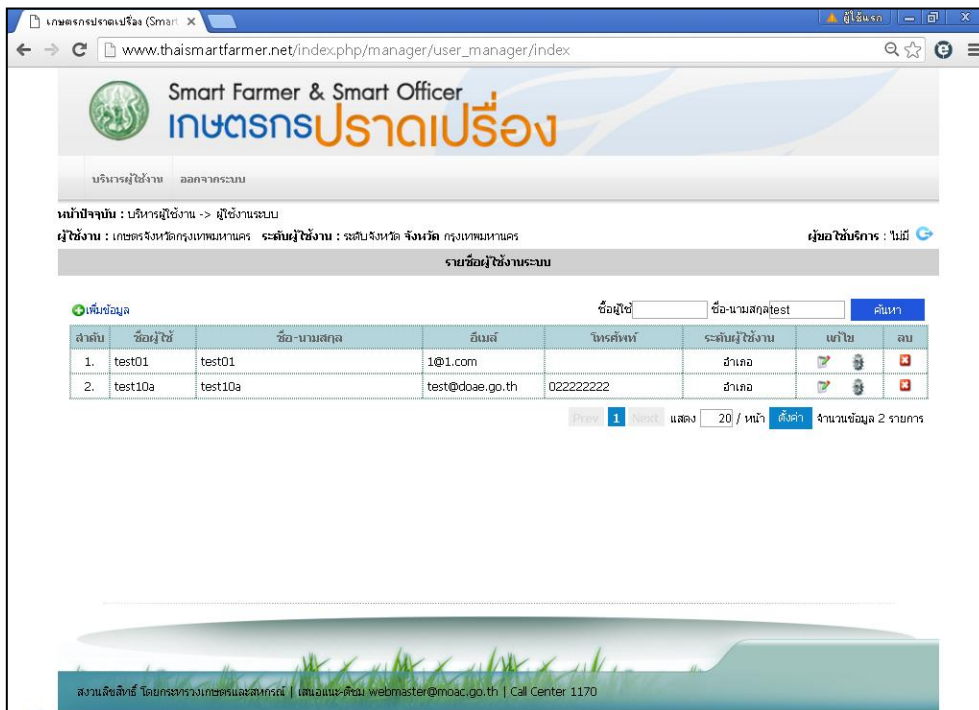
เกษตรกรปราดเปรื่อง (Smart ×

ผู้ใช้แรก

www.thaismartfarmer.net/index.php/manager/user_manager/index

Smart Farmer & Smart Officer
เกษตรกรปราดเปรื่อง

บริหารผู้ใช้งาน ออกจากระบบ

หน้าปัจจุบัน : บริหารผู้ใช้งาน -> ผู้ใช้งานระบบ

ผู้ใช้งาน : เกษตรจังหวัดกรุงเทพมหานคร ระดับผู้ใช้งาน : ระดับจังหวัด จังหวัด กรุงเทพมหานคร

ผู้ขอใช้บริการ : ไม่มี

รายชื่อผู้ใช้งานระบบ

เพิ่มข้อมูล

ชื่อผู้ใช้ ชื่อ-นามสกุล test ค้นหา

| ลำดับ | ชื่อผู้ใช้ | ชื่อ-นามสกุล | อีเมล์ | โทรศัพท์ | ระดับผู้ใช้งาน | แก้ไข | ลบ |
|---|---|---|---|---|---|---|---|
| 1. | test01 | test01 | 1@1.com | | อำเภอ | | |
| 2. | test10a | test10a | test@doae.go.th | 022222222 | อำเภอ | | |

Prev 1 Next แสดง 20 / หน้า ตั้งค่า จำนวนข้อมูล 2 รายการ

สงวนลิขสิทธิ์ โดยกระทรวงเกษตรและสหกรณ์ | เสนอแนะ-ติชม webmaster@moac.go.th | Call Center 1170